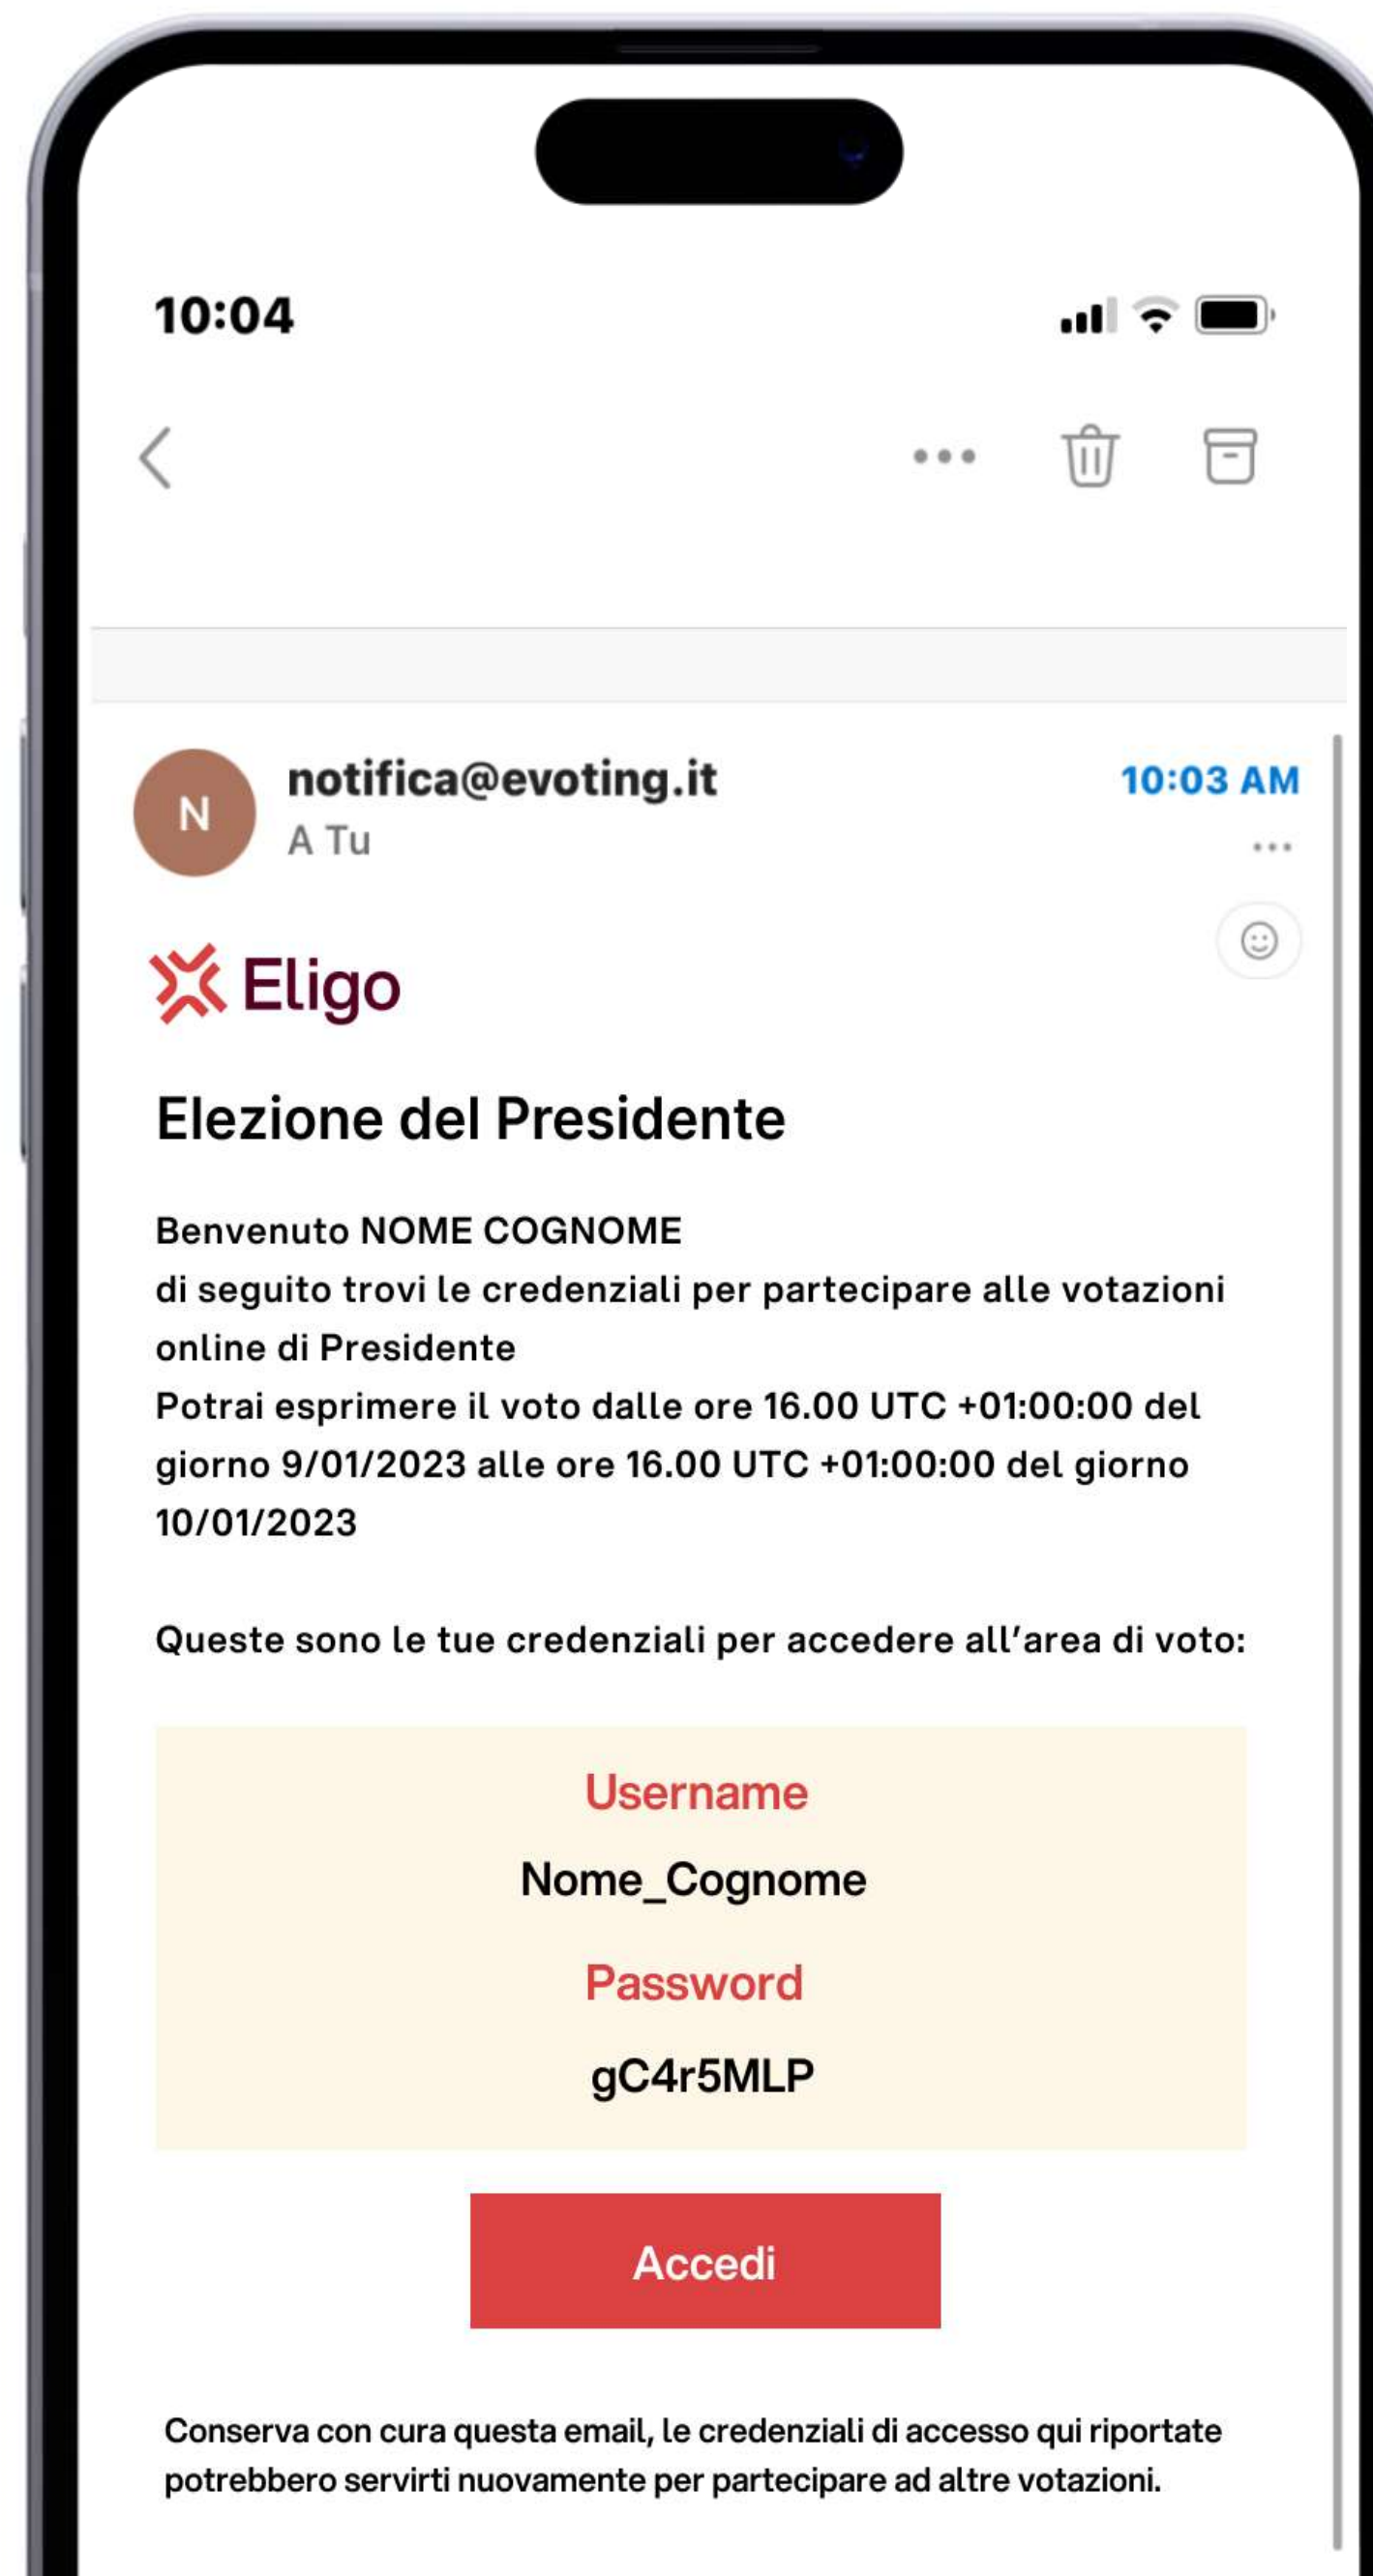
10:04

N notifica@evoting.it
A Tu

10:03 AM

Eligo

Elezione del Presidente

Benvenuto NOME COGNOME
di seguito trovi le credenziali per partecipare alle votazioni online di Presidente
Potrai esprimere il voto dalle ore 16.00 UTC +01:00:00 del giorno 9/01/2023 alle ore 16.00 UTC +01:00:00 del giorno 10/01/2023

Queste sono le tue credenziali per accedere all'area di voto:

Username
Nome_Cognome
Password
gC4r5MLP

Accedi

Conserva con cura questa email, le credenziali di accesso qui riportate potrebbero servirti nuovamente per partecipare ad altre votazioni.